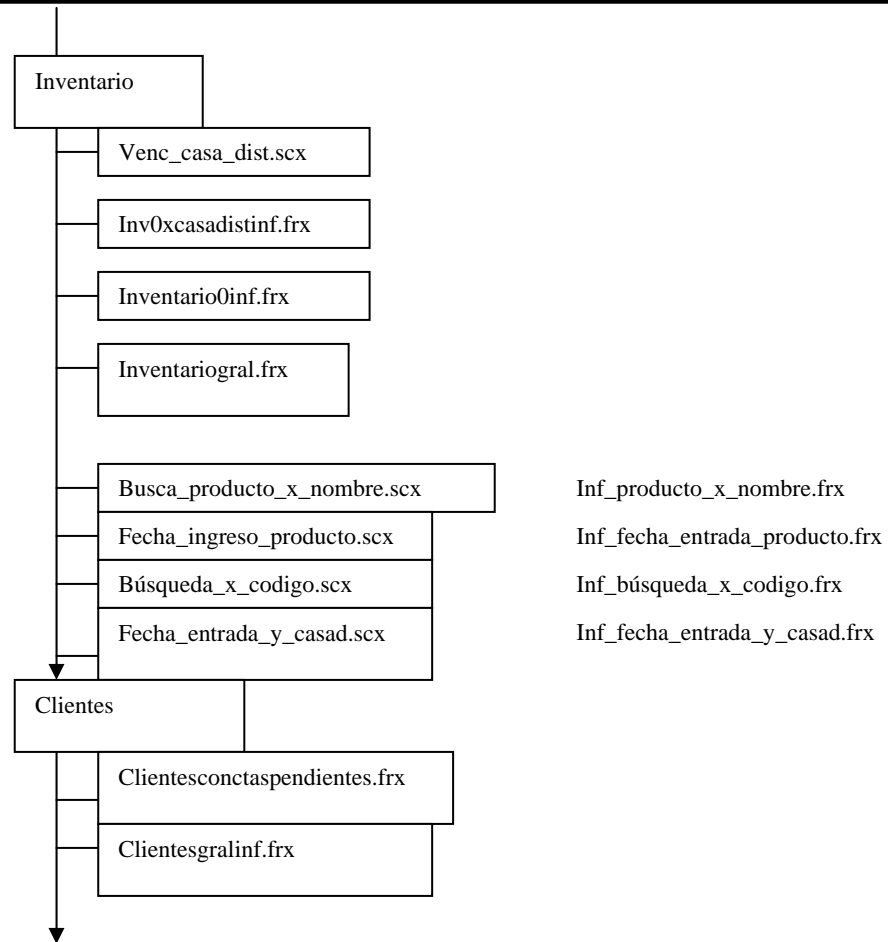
Inventario

Venc_casa_dist.scx

Inv0xcasadistinf.frx

Inventario0inf.frx

Inventariogral.frx

Busca_producto_x_nombre.scx

Inf_producto_x_nombre.frx

Fecha_ingreso_producto.scx

Inf_fecha_entrada_producto.frx

Búsqueda_x_codigo.scx

Inf_búsqueda_x_codigo.frx

Fecha_entrada_y_casad.scx

Inf_fecha_entrada_y_casad.frx

Clientes

Clientesconctaspendientes.frx

Clientesgralinf.frx